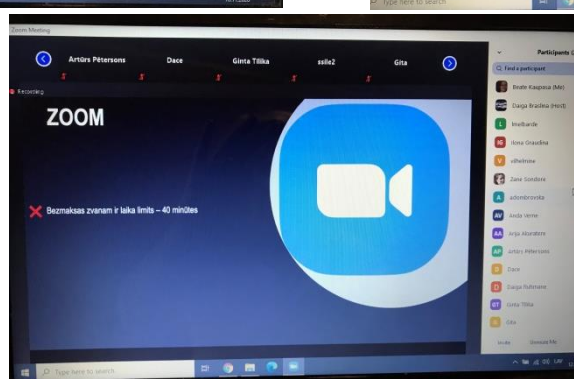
Type here to search

Zoom Meeting

Artūrs Pētersons

Dace

Ginta Tilika

ssile2

Gita

Recording

ZOOM

Bezmaksas zvanam ir laika limits – 40 minūtes

Participants

Find a participant

Beate Kaupusa (Me)

Daiga Brasleja (Host)

Mreibarde

Ilona Orasdina

vilhelmine

Zane Sondore

adombrovska

Anda Verne

Anja Akoratore

Artūrs Pētersons

Dace

Daiga Rubmane

Ginta Tilika

Gita

Invite

Unmute Me

Type here to search

LAV